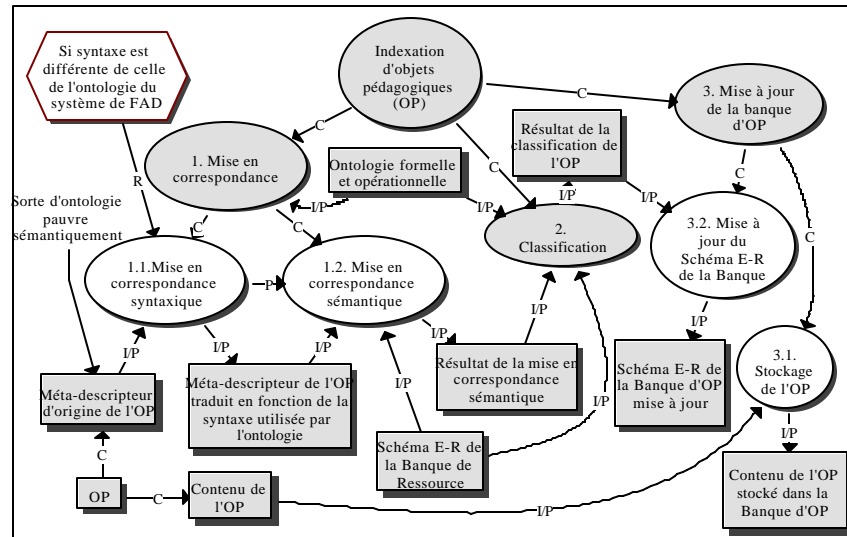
Si syntaxe est différente de celle de l'ontologie du système de FAD

Indexation d'objets pédagogiques (OP)

C

3. Mise à jour de la banque d'OP

C

Résultat de la classification de l'OP

C

1. Mise en correspondance

Ontologie formelle et opérationnelle

I/P

C

R

I/P

I/P

I/P

Sorte d'ontologie pauvre sémantiquement

C

C

2. Classification

3.2. Mise à jour du Schéma E-R de la Banque

C

1.1.Mise en correspondance syntaxique

P

1.2. Mise en correspondance sémantique

I/P

I/P

I/P

I/P

I/P

I/P

Résultat de la mise en correspondance sémantique

Schéma E-R de la Banque d'OP mise à jour

3.1. Stockage de l'OP

Méta-descripteur d'origine de l'OP

Méta-descripteur de l'OP traduit en fonction de la syntaxe utilisée par l'ontologie

I/P

I/P

Schéma E-R de la Banque de Ressource

I/P

C

OP

C

Contenu de l'OP

I/P

Contenu de l'OP stocké dans la Banque d'OP